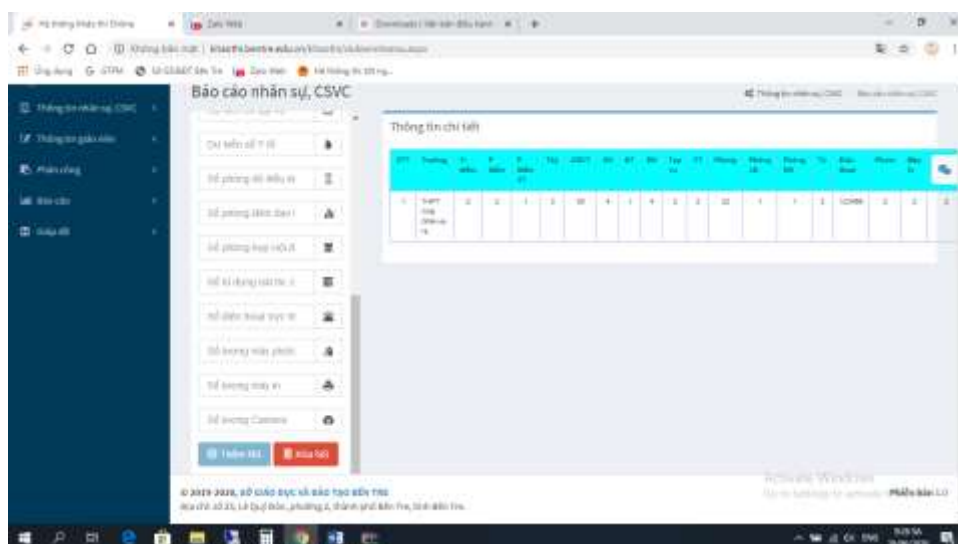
Báo cáo nhân sự, CSVC

Thông tin chi tiết

Số phòng bộ môn
Số phòng thực hành
Số phòng học
Số phòng học
Số điện thoại
Số lượng máy in
Số lượng Camera

Thêm mới
Xóa hết

© 2019 2020, SỞ GIÁO DỤC VÀ ĐÀO TẠO BẾN TRE

Activate Windows

Phiên bản 1.0